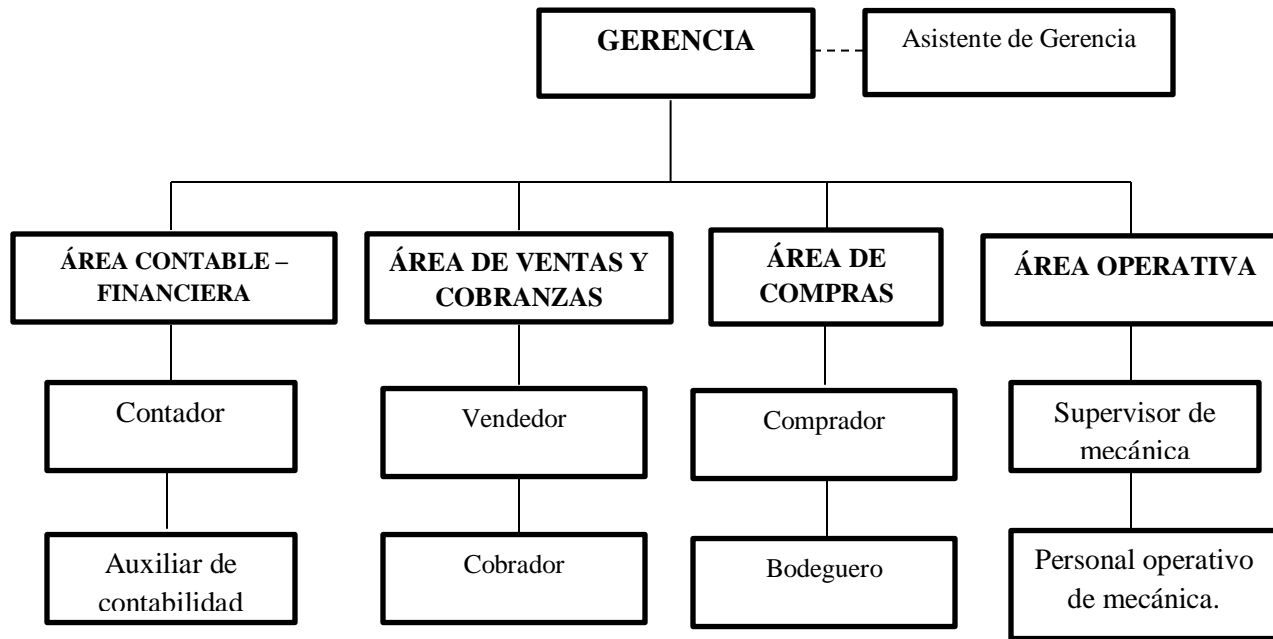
GERENCIA

Asistente de Gerencia

ÁREA CONTABLE – FINANCIERA

ÁREA DE VENTAS Y COBRANZAS

ÁREA DE COMPRAS

ÁREA OPERATIVA

Contador

Auxiliar de contabilidad

Vendedor

Cobrador

Comprador

Bodeguero

Supervisor de mecánica

Personal operativo de mecánica.